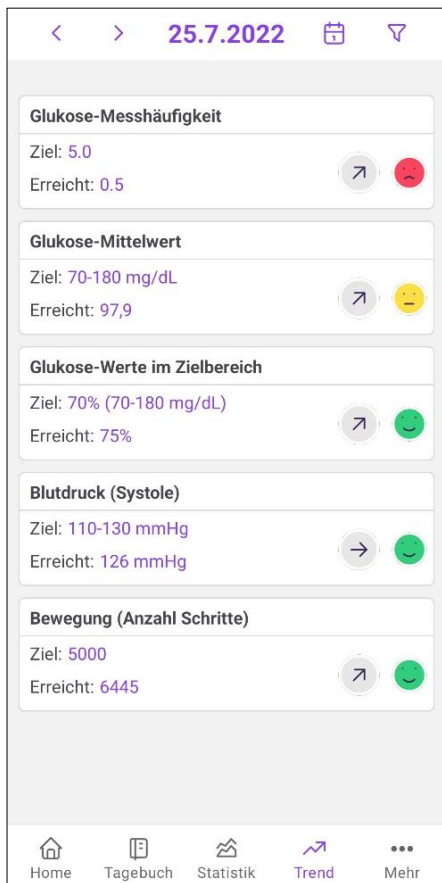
25.7.2022

Glukose-Messhäufigkeit
Ziel: 5.0
Erreicht: 0.5

Glukose-Mittelwert
Ziel: 70-180 mg/dL
Erreicht: 97,9

Glukose-Werte im Zielbereich
Ziel: 70% (70-180 mg/dL)
Erreicht: 75%

Blutdruck (Systole)
Ziel: 110-130 mmHg
Erreicht: 126 mmHg

Bewegung (Anzahl Schritte)
Ziel: 5000
Erreicht: 6445

Home Tagebuch Statistik Trend Mehr